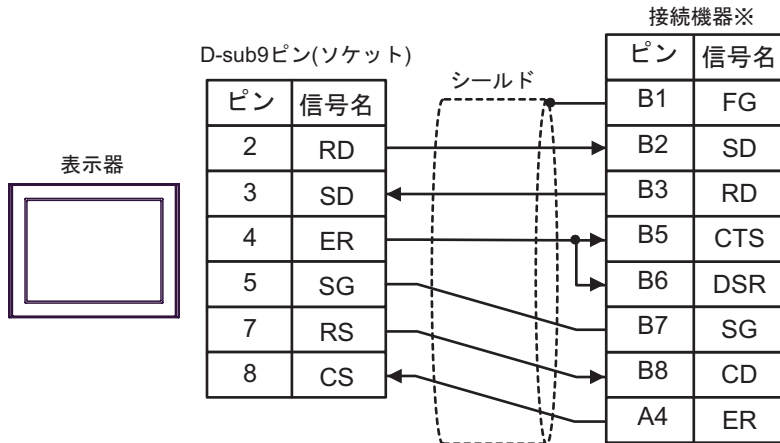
表示器

D-sub9ピン(ソケット)

| ピン | 信号名 |
|---|---|
| 2 | RD |
| 3 | SD |
| 4 | ER |
| 5 | SG |
| 7 | RS |
| 8 | CS |

シールド

接続機器※

| ピン | 信号名 |
|---|---|
| B1 | FG |
| B2 | SD |
| B3 | RD |
| B5 | CTS |
| B6 | DSR |
| B7 | SG |
| B8 | CD |
| A4 | ER |